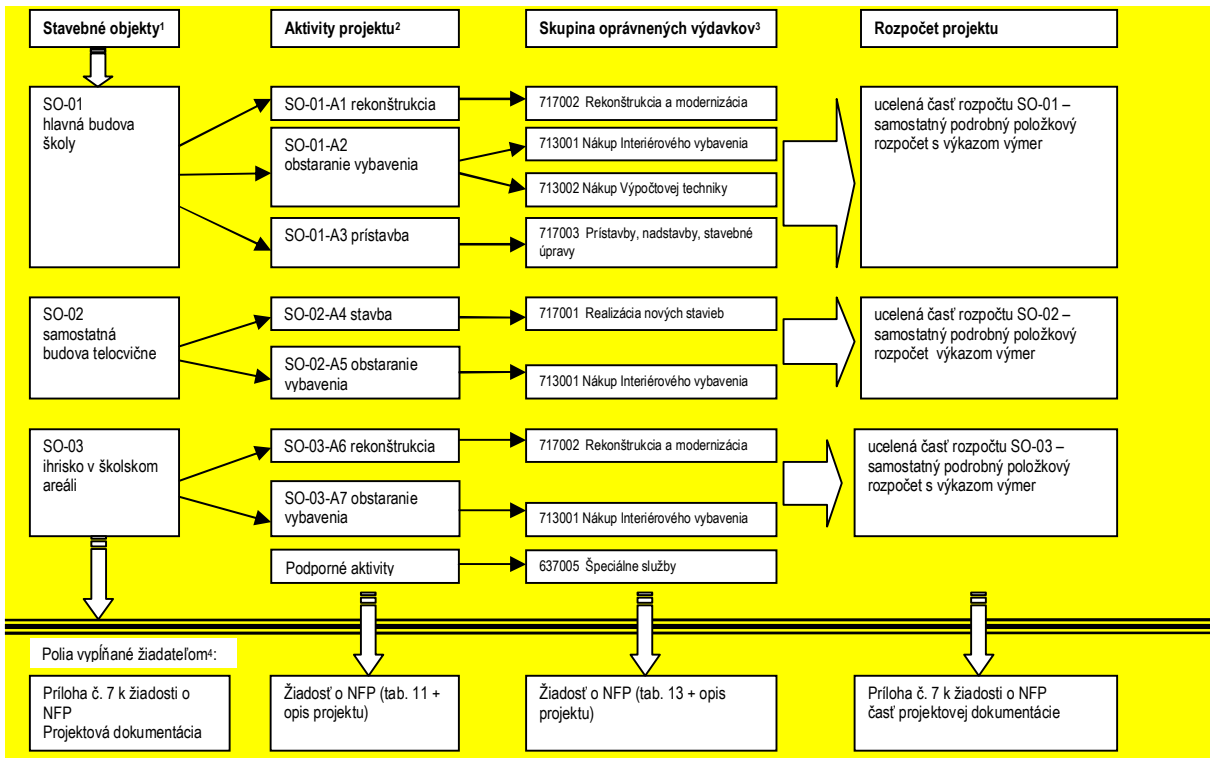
Stavebné objekty$^1$

Aktivity projektu$^2$

Skupina oprávnených výdavkov$^3$

Rozpočet projektu

SO-01 hlavná budova školy

SO-01-A1 rekonštrukcia

717002 Rekonštrukcia a modernizácia

SO-01-A2 obstaranie vybavenia

713001 Nákup Interiérového vybavenia

713002 Nákup Výpočtovej techniky

SO-01-A3 prístavba

717003 Prístavby, nadstavby, stavebné úpravy

ucelená časť rozpočtu SO-01 – samostatný podrobný položkový rozpočet s výkazom výmer

SO-02 samostatná budova telocvične

SO-02-A4 stavba

717001 Realizácia nových stavieb

SO-02-A5 obstaranie vybavenia

713001 Nákup Interiérového vybavenia

ucelená časť rozpočtu SO-02 – samostatný podrobný položkový rozpočet výkazom výmer

SO-03 ihrisko v školskom areáli

SO-03-A6 rekonštrukcia

717002 Rekonštrukcia a modernizácia

SO-03-A7 obstaranie vybavenia

713001 Nákup Interiérového vybavenia

ucelená časť rozpočtu SO-03 – samostatný podrobný položkový rozpočet s výkazom výmer

Podporné aktivity

637005 Špeciálne služby

Polia vypĺňané žiadateľom$^4$:

Príloha č. 7 k žiadosti o NFP Projektová dokumentácia

Žiadosť o NFP (tab. 11 + opis projektu)

Žiadosť o NFP (tab. 13 + opis projektu)

Príloha č. 7 k žiadosti o NFP časť projektovej dokumentácie